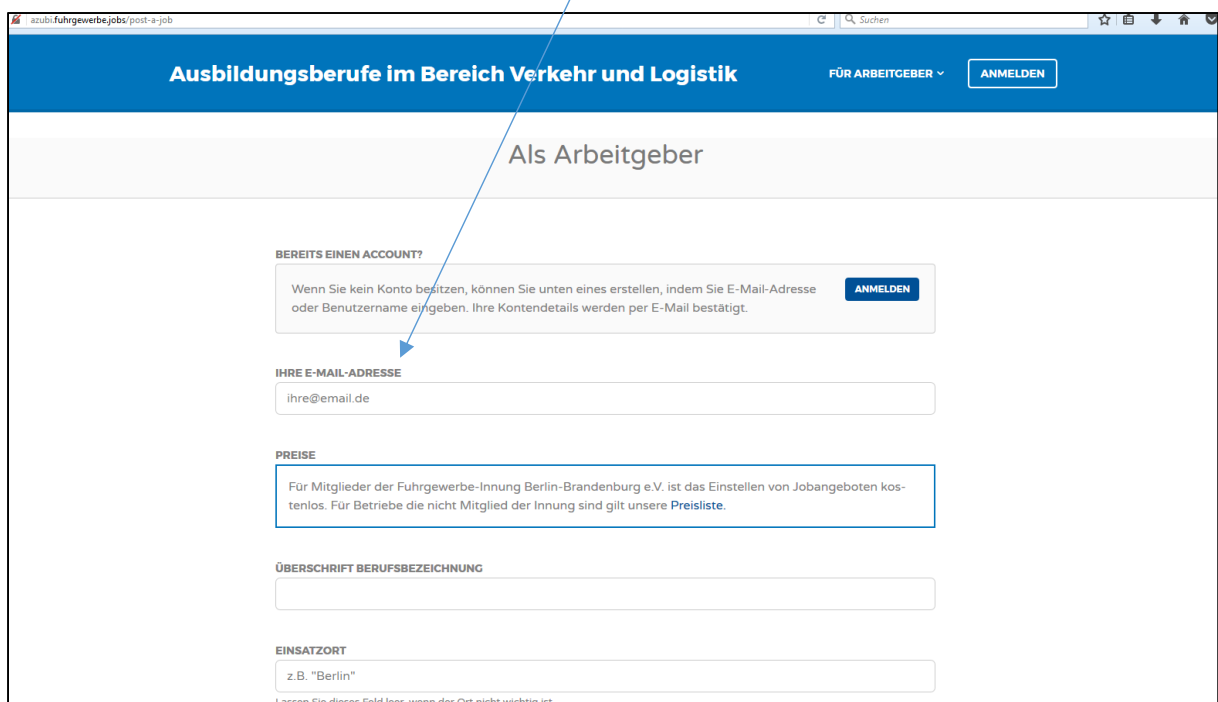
azubi.fuhrgewerbe.jobs/post-a-job

Suchen

Ausbildungsberufe im Bereich Verkehr und Logistik

FÜR ARBEITGEBER

ANMELDEN

Als Arbeitgeber

BEREITS EINEN ACCOUNT?

Wenn Sie kein Konto besitzen, können Sie unten eines erstellen, indem Sie E-Mail-Adresse oder Benutzername eingeben. Ihre Kontendetails werden per E-Mail bestätigt.

ANMELDEN

IHRE E-MAIL-ADRESSE

ihre@email.de

PREISE

Für Mitglieder der Fuhrgewerbe-Innung Berlin-Brandenburg e.V. ist das Einstellen von Jobangeboten kostenlos. Für Betriebe die nicht Mitglied der Innung sind gilt unsere Preisliste.

ÜBERSCHRIFT BERUFSBEZEICHNUNG

EINSATZORT

z.B. "Berlin"

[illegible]